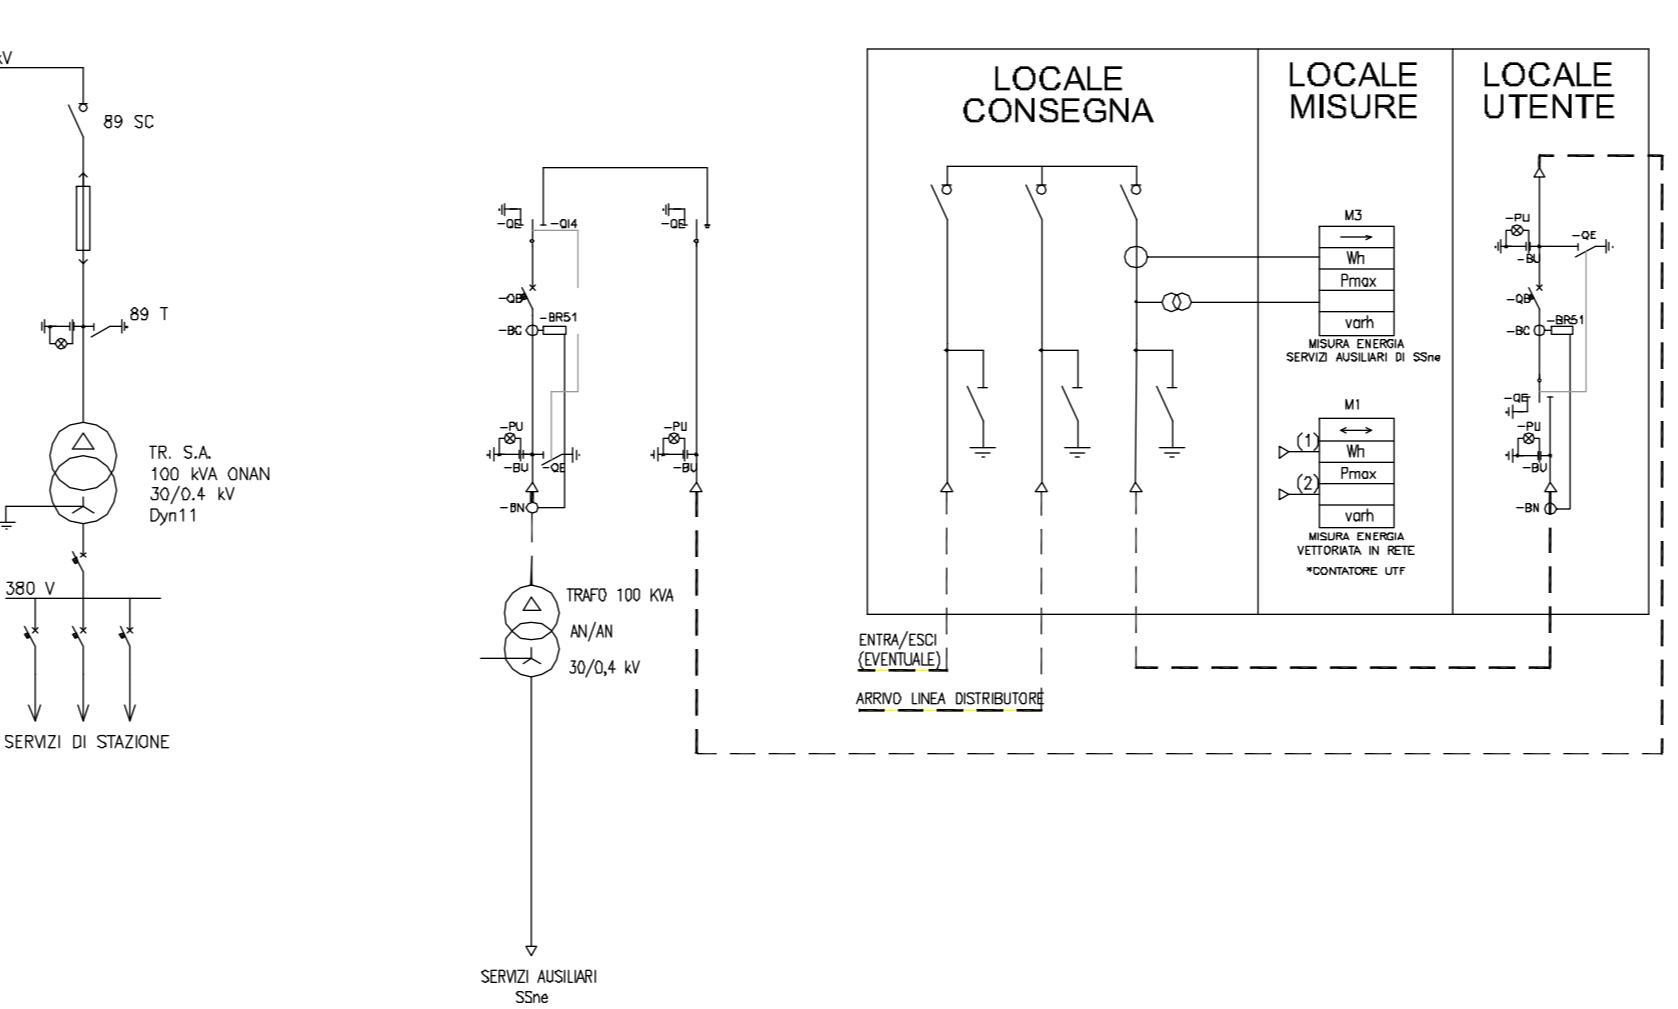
kV

89 SC

89 T

TR. S.A.
100 kVA ONAN
30/0.4 kV
Dyn11

380 V

SERVIZI DI STAZIONE

-QE
-QI4
-QE
-QB
-BR51
-BC
-PU
-BU
-QE
-BN
-PU
-BU

TRAFO 100 KVA
AN/AN
30/0,4 kV

SERVIZI AUSILIARI
SSne

LOCALE
CONSEGNA

LOCALE
MISURE

LOCALE
UTENTE

M3

| $\longrightarrow$ |
|---|
| Wh |
| Pmax |
| |
| varh |

MISURA ENERGIA
SERVIZI AUSILIARI DI SSne

M1

| $\longleftrightarrow$ |
|---|
| Wh |
| Pmax |
| |
| varh |

(1)
(2)

MISURA ENERGIA
VETTORIATA IN RETE
*CONTATORE UTF

-PU
-QE
-BU
-QB
-BC
-BR51
-QE
-PU
-BU
-BN

ENTRA/ESCI
(EVENTUALE)

ARRIVO LINEA DISTRIBUTORE